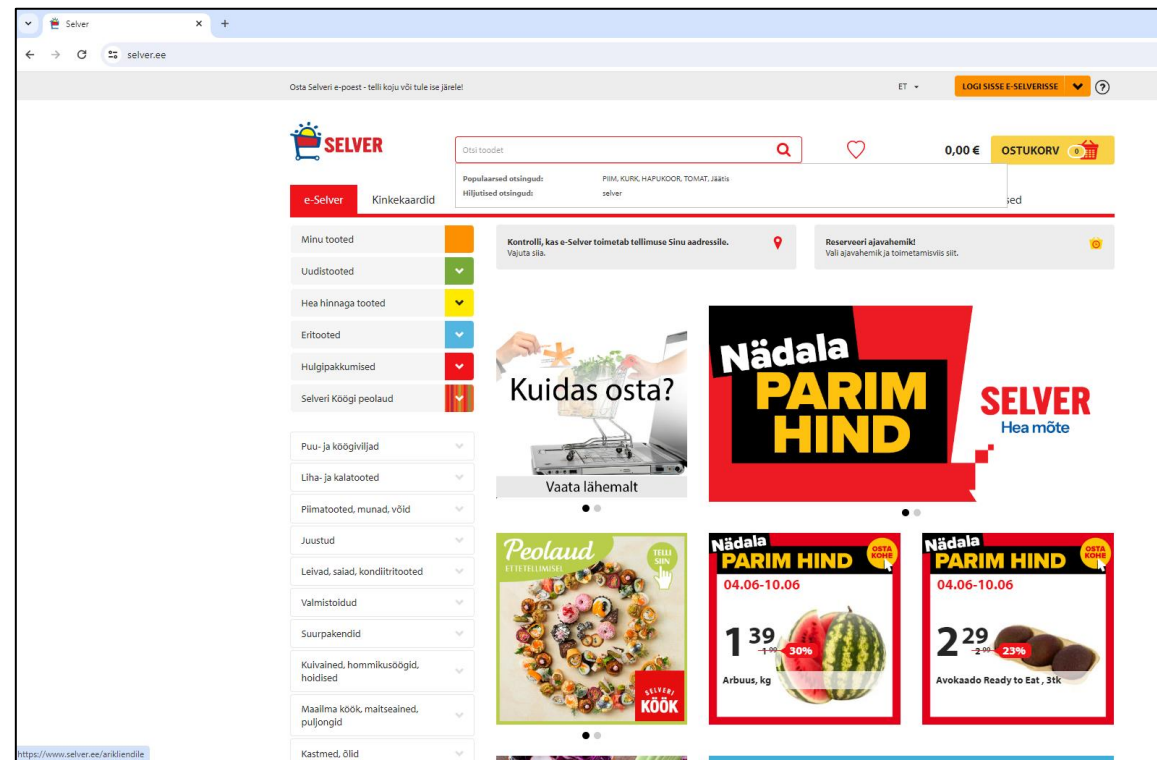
Selver ×
+
selver.ee

Osta Selveri e-poest - telli koju või tule ise järele!

ET

LOGI SISSE E-SELVERISSE

?

SELVER

Otsi toodet

0,00 €

OSTUKORV

0

Populaarsed otsingud: PIIM, KURK, HAPUKOOR, TOMAT, Jäätis
Hiljutised otsingud: selver

e-Selver
Kinkekaardid
sed

Minu tooted
Uudistooted
Hea hinnaga tooted
Eritooted
Hulgipakkumised
Selveri Köögi peolaud

Puu- ja köögiviljad
Liha- ja kalatooted
Piimatooted, munad, võid
Juustud
Leivad, saiad, kondiitritooted
Valmistoidud
Suurpakendid
Kuivained, hommikusöögid, hoidised
Maailma köök, maitseained, puljongid
Kastmed, õlid

Kontrolli, kas e-Selver toimetab tellimuse Sinu aadressile.
Vajuta siia.

Reserveeri ajavahemik!
Vali ajavahemik ja toimetamisviis siit.

Kuidas osta?
Vaata lähemalt

Nädala
PARIM
HIND

SELVER
Hea mõte

Peolaud
ETTETELLIMISEL
TELLI SIIN
SELVERI KÖÖK

Nädala
PARIM HIND
OSTA KOHE
04.06-10.06
1 39
1 99
30%
Arbuus, kg

Nädala
PARIM HIND
OSTA KOHE
04.06-10.06
2 29
2 99
23%
Avokaado Ready to Eat , 3tk

https://www.selver.ee/arikliendile